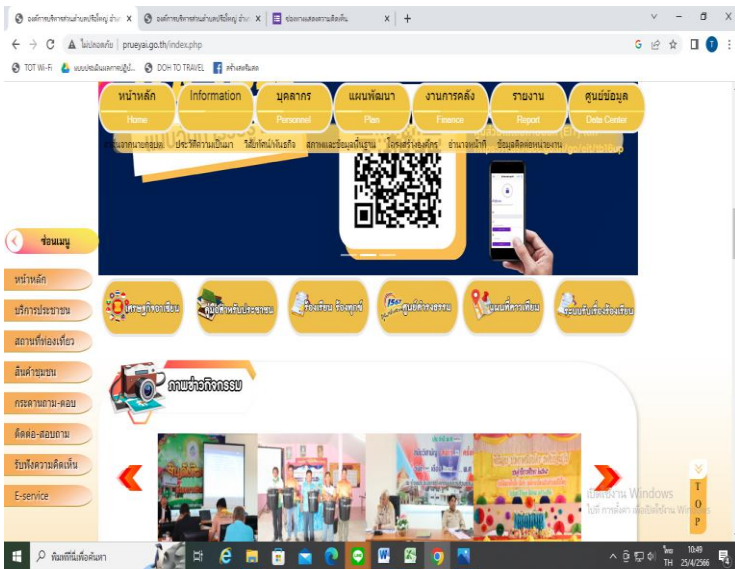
องค์การบริหารส่วนตำบลปรือใหญ่ อำเภ X | องค์การบริหารส่วนตำบลปรือใหญ่ อำเภ X | ช่องทางแสดงความคิดเห็น X | +

ไม่ปลอดภัย | prueyai.go.th/index.php

TOT Wi-Fi | แบบประเมินผลการปฏิบั... | DOH TO TRAVEL | สร้างเพจจีเอส

หน้าหลัก Home | Information | บุคลากร Personnel | แผนพัฒนา Plan | งานการคลัง Finance | รายงาน Report | ศูนย์ข้อมูล Data Center

ประวัติความเป็นมา | วิสัยทัศน์/พันธกิจ | สภาพและข้อมูลพื้นฐาน | โครงสร้างองค์กร | อำนาจหน้าที่ | ข้อมูลติดต่อหน่วยงาน

ซ่อนเมนู

หน้าหลัก

บริการประชาชน

สถานที่ท่องเที่ยว

สินค้าชุมชน

กระดานถาม-ตอบ

ติดต่อ-สอบถาม

รับฟังความคิดเห็น

E-service

ภาพข่าวกิจกรรม

TOP

เปิดใช้งาน Windows
ไปที่ การตั้งค่า เพื่อเปิดใช้งาน Windows

พิมพ์ที่นี่เพื่อค้นหา

ไทย TH 10:49 25/4/2566